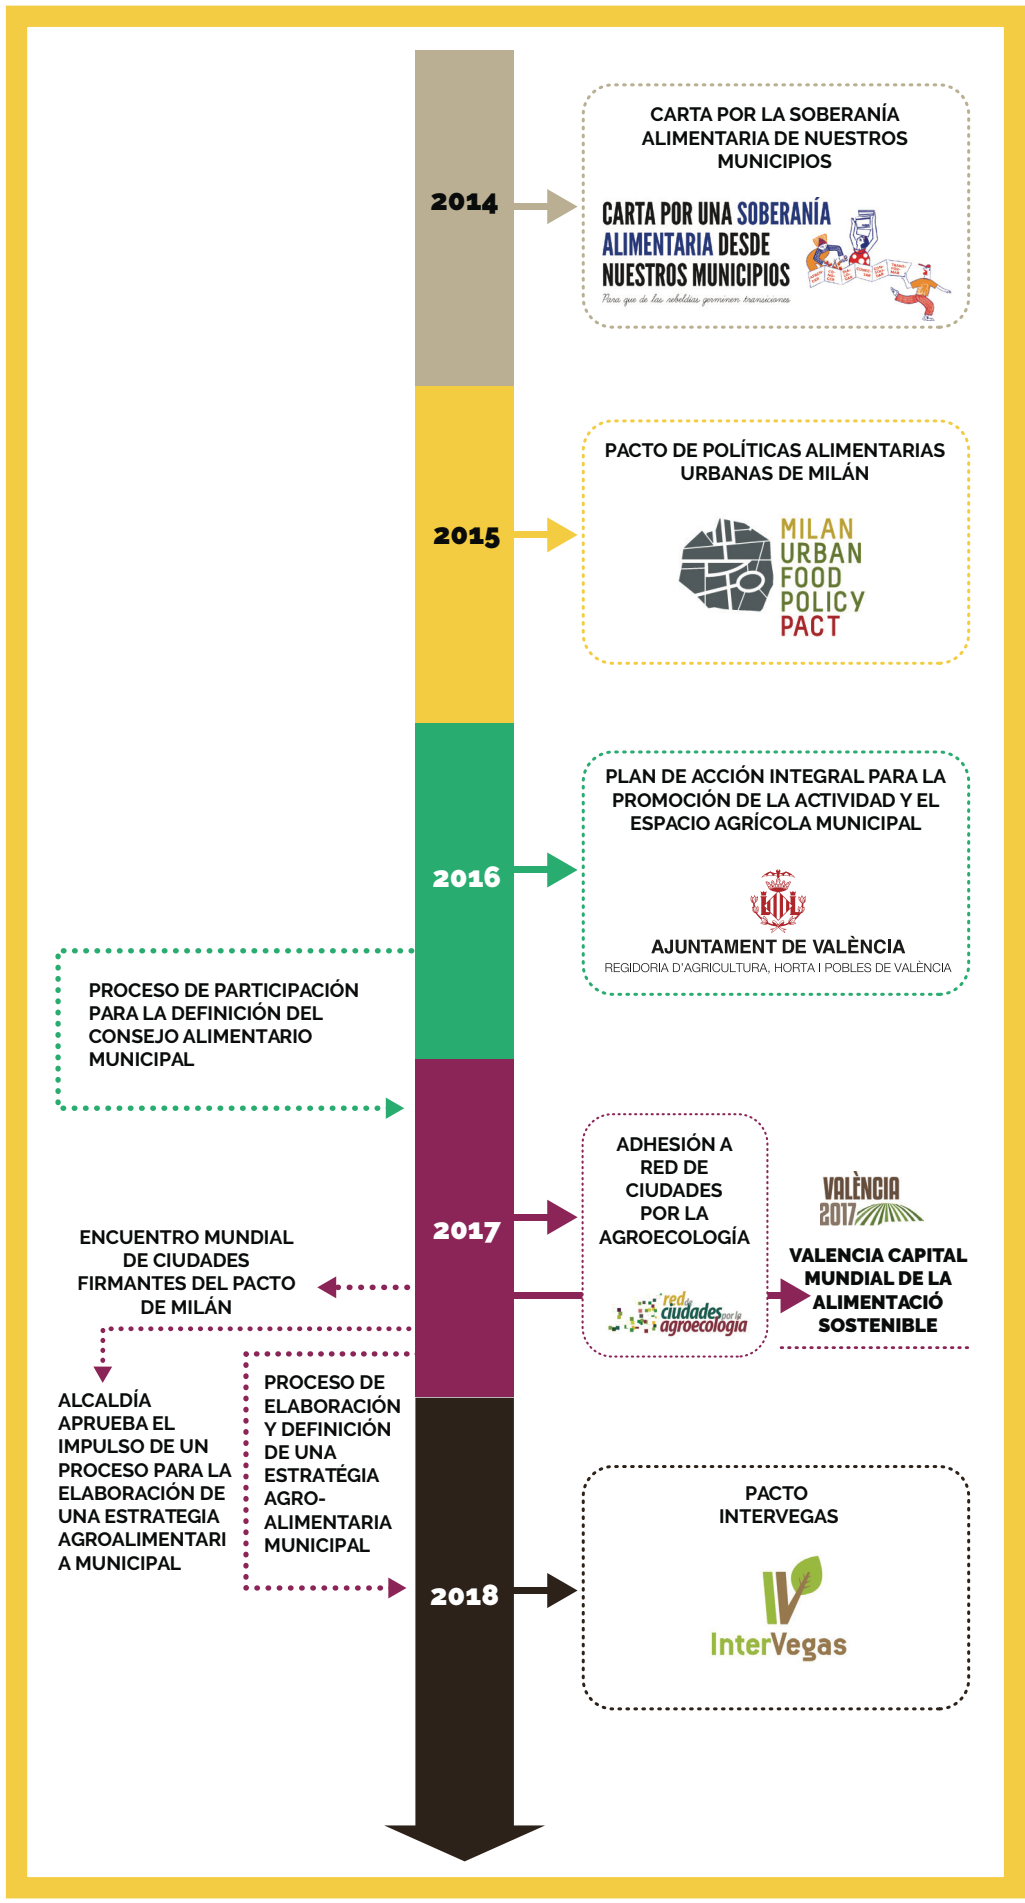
2014

CARTA POR LA SOBERANÍA ALIMENTARIA DE NUESTROS MUNICIPIOS

CARTA POR UNA SOBERANÍA ALIMENTARIA DESDE NUESTROS MUNICIPIOS

Para que de las rebeldías germinen transiciones

2015

PACTO DE POLÍTICAS ALIMENTARIAS URBANAS DE MILÁN

MILAN URBAN FOOD POLICY PACT

2016

PLAN DE ACCIÓN INTEGRAL PARA LA PROMOCIÓN DE LA ACTIVIDAD Y EL ESPACIO AGRÍCOLA MUNICIPAL

AJUNTAMENT DE VALÈNCIA

REGIDORIA D'AGRICULTURA, HORTA I POBLES DE VALÈNCIA

PROCESO DE PARTICIPACIÓN PARA LA DEFINICIÓN DEL CONSEJO ALIMENTARIO MUNICIPAL

2017

ADHESIÓN A RED DE CIUDADES POR LA AGROECOLOGÍA

red de ciudades por la agroecología

VALÈNCIA 2017

VALENCIA CAPITAL MUNDIAL DE LA ALIMENTACIÓ SOSTENIBLE

ENCUENTRO MUNDIAL DE CIUDADES FIRMANTES DEL PACTO DE MILÁN

ALCALDÍA APRUEBA EL IMPULSO DE UN PROCESO PARA LA ELABORACIÓN DE UNA ESTRATEGIA AGROALIMENTARIA MUNICIPAL

PROCESO DE ELABORACIÓN Y DEFINICIÓN DE UNA ESTRATÉGIA AGRO-ALIMENTARIA MUNICIPAL

2018

PACTO INTERVEGAS

InterVegas